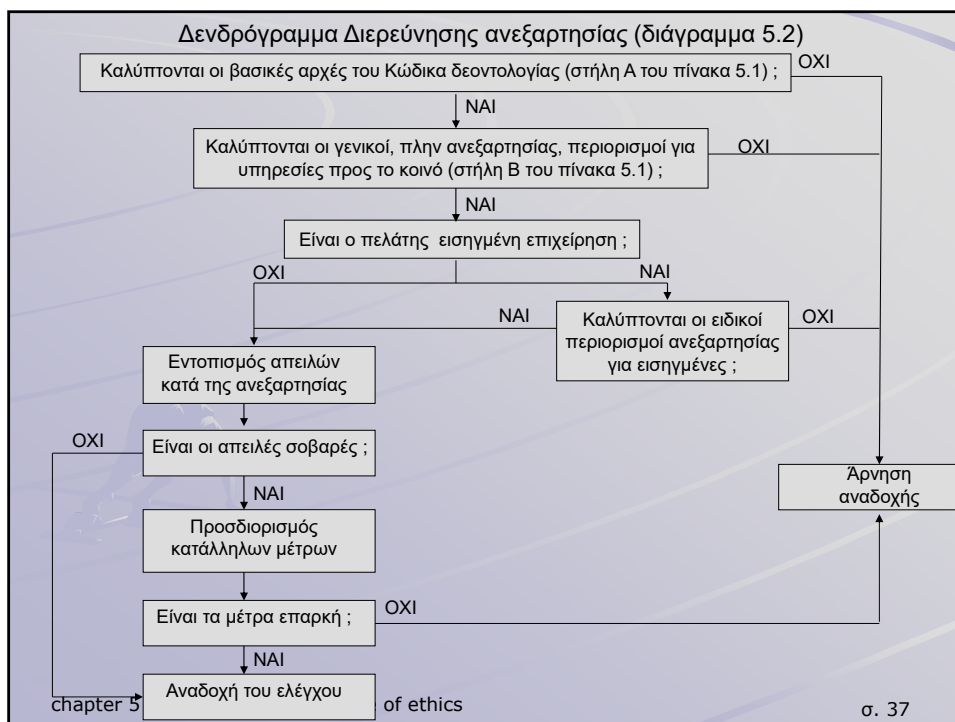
Δενδρόγραμμα Διερεύνησης ανεξαρτησίας (διάγραμμα 5.2)

Καλύπτονται οι βασικές αρχές του Κώδικα δεοντολογίας (στήλη Α του πίνακα 5.1) ;

ΟΧΙ

ΝΑΙ

Καλύπτονται οι γενικοί, πλην ανεξαρτησίας, περιορισμοί για υπηρεσίες προς το κοινό (στήλη Β του πίνακα 5.1) ;

ΟΧΙ

ΝΑΙ

Είναι ο πελάτης εισηγμένη επιχείρηση ;

ΟΧΙ

ΝΑΙ

ΝΑΙ

Καλύπτονται οι ειδικοί περιορισμοί ανεξαρτησίας για εισηγμένες ;

ΟΧΙ

Εντοπισμός απειλών κατά της ανεξαρτησίας

ΟΧΙ

Είναι οι απειλές σοβαρές ;

ΝΑΙ

Άρνηση αναδοχής

Προσδιορισμός κατάλληλων μέτρων

Είναι τα μέτρα επαρκή ;

ΟΧΙ

ΝΑΙ

Αναδοχή του ελέγχου

chapter 5 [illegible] of ethics

σ. 37